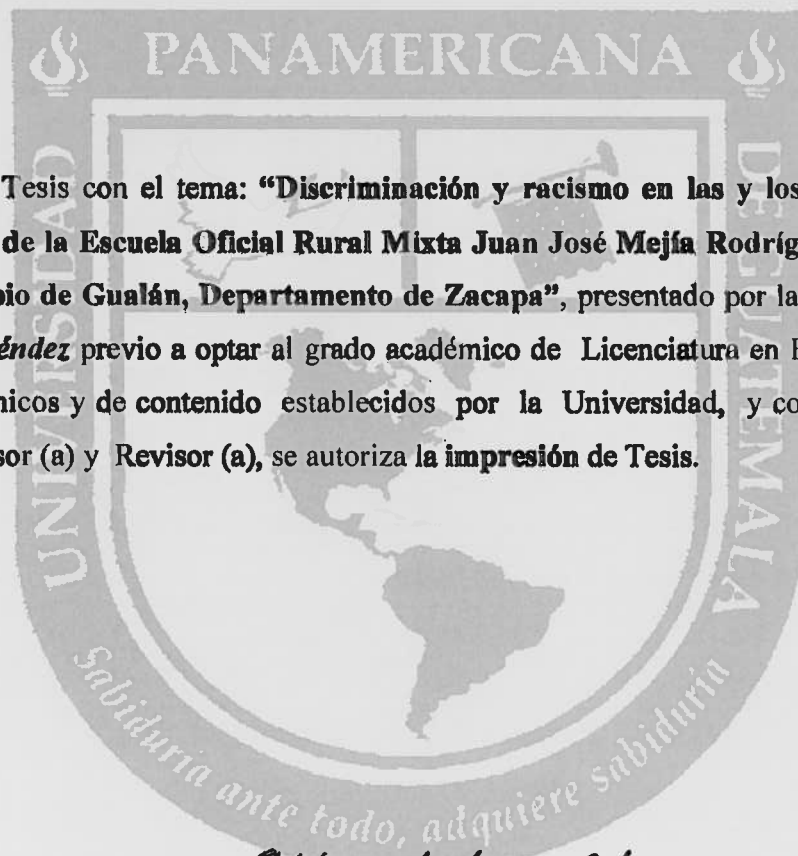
PANAMERICANA

Tesis con el tema: "Discriminación y racismo en las y los de la Escuela Oficial Rural Mixta Juan José Mejía Rodríg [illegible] bio de Gualán, Departamento de Zacapa", presentado por la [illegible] éndez previo a optar al grado académico de Licenciatura en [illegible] nicos y de contenido establecidos por la Universidad, y co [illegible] sor (a) y Revisor (a), se autoriza la impresión de Tesis.

UNIVERSIDAD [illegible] DE GUATEMALA

Sabiduría ante todo, adquiere sabiduría

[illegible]